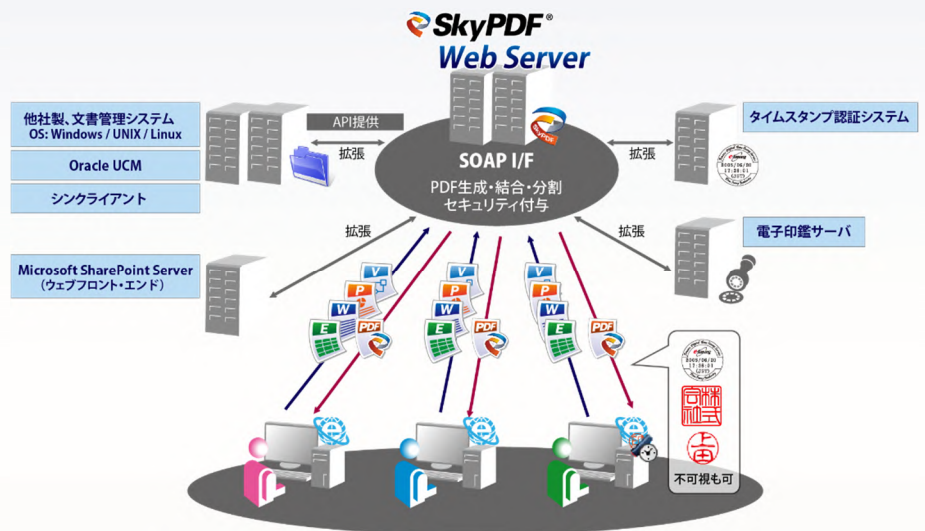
SkyPDF®
Web Server

他社製、文書管理システム
OS: Windows / UNIX / Linux

Oracle UCM

シンクライアント

API提供

拡張

SOAP I/F
PDF生成・結合・分割
セキュリティ付与

拡張

タイムスタンプ認証システム

拡張

拡張

電子印鑑サーバ

Microsoft SharePoint Server
（ウェブフロント・エンド）

不可視も可